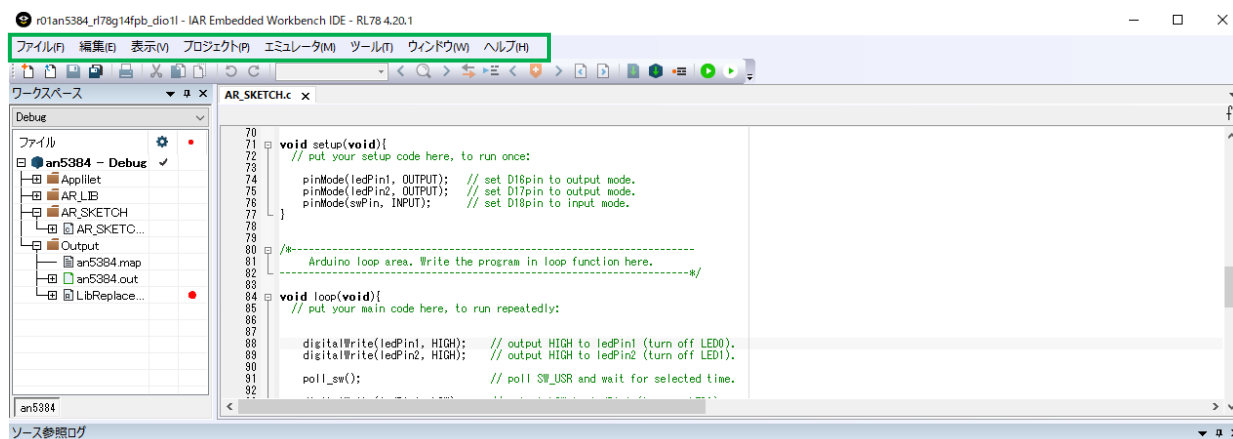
r01an5384_rl78g14fpb_dio1l - IAR Embedded Workbench IDE - RL78 4.20.1

ファイル(F) 編集(E) 表示(V) プロジェクト(P) エミュレータ(M) ツール(T) ウィンドウ(W) ヘルプ(H)

ワークスペース
Debug
ファイル
an5384 - Debug
Applilet
AR_LIB
AR_SKETCH
AR_SKETC...
Output
an5384.map
an5384.out
LibReplace...
an5384

AR_SKETCH.c

70
71 void setup(void){
72   // put your setup code here, to run once:
73
74     pinMode(ledPin1, OUTPUT);   // set D16pin to output mode.
75     pinMode(ledPin2, OUTPUT);   // set D17pin to output mode.
76     pinMode(swPin, INPUT);      // set D18pin to input mode.
77 }
78
79
80 /*--------------------------------------------------------------------
81      Arduino loop area. Write the program in loop function here.
82 --------------------------------------------------------------------*/
83
84 void loop(void){
85   // put your main code here, to run repeatedly:
86
87
88     digitalWrite(ledPin1, HIGH);    // output HIGH to ledPin1 (turn off LED0).
89     digitalWrite(ledPin2, HIGH);    // output HIGH to ledPin2 (turn off LED1).
90
91     poll_sw();                      // poll SW_USR and wait for selected time.
92

ソース参照ログ